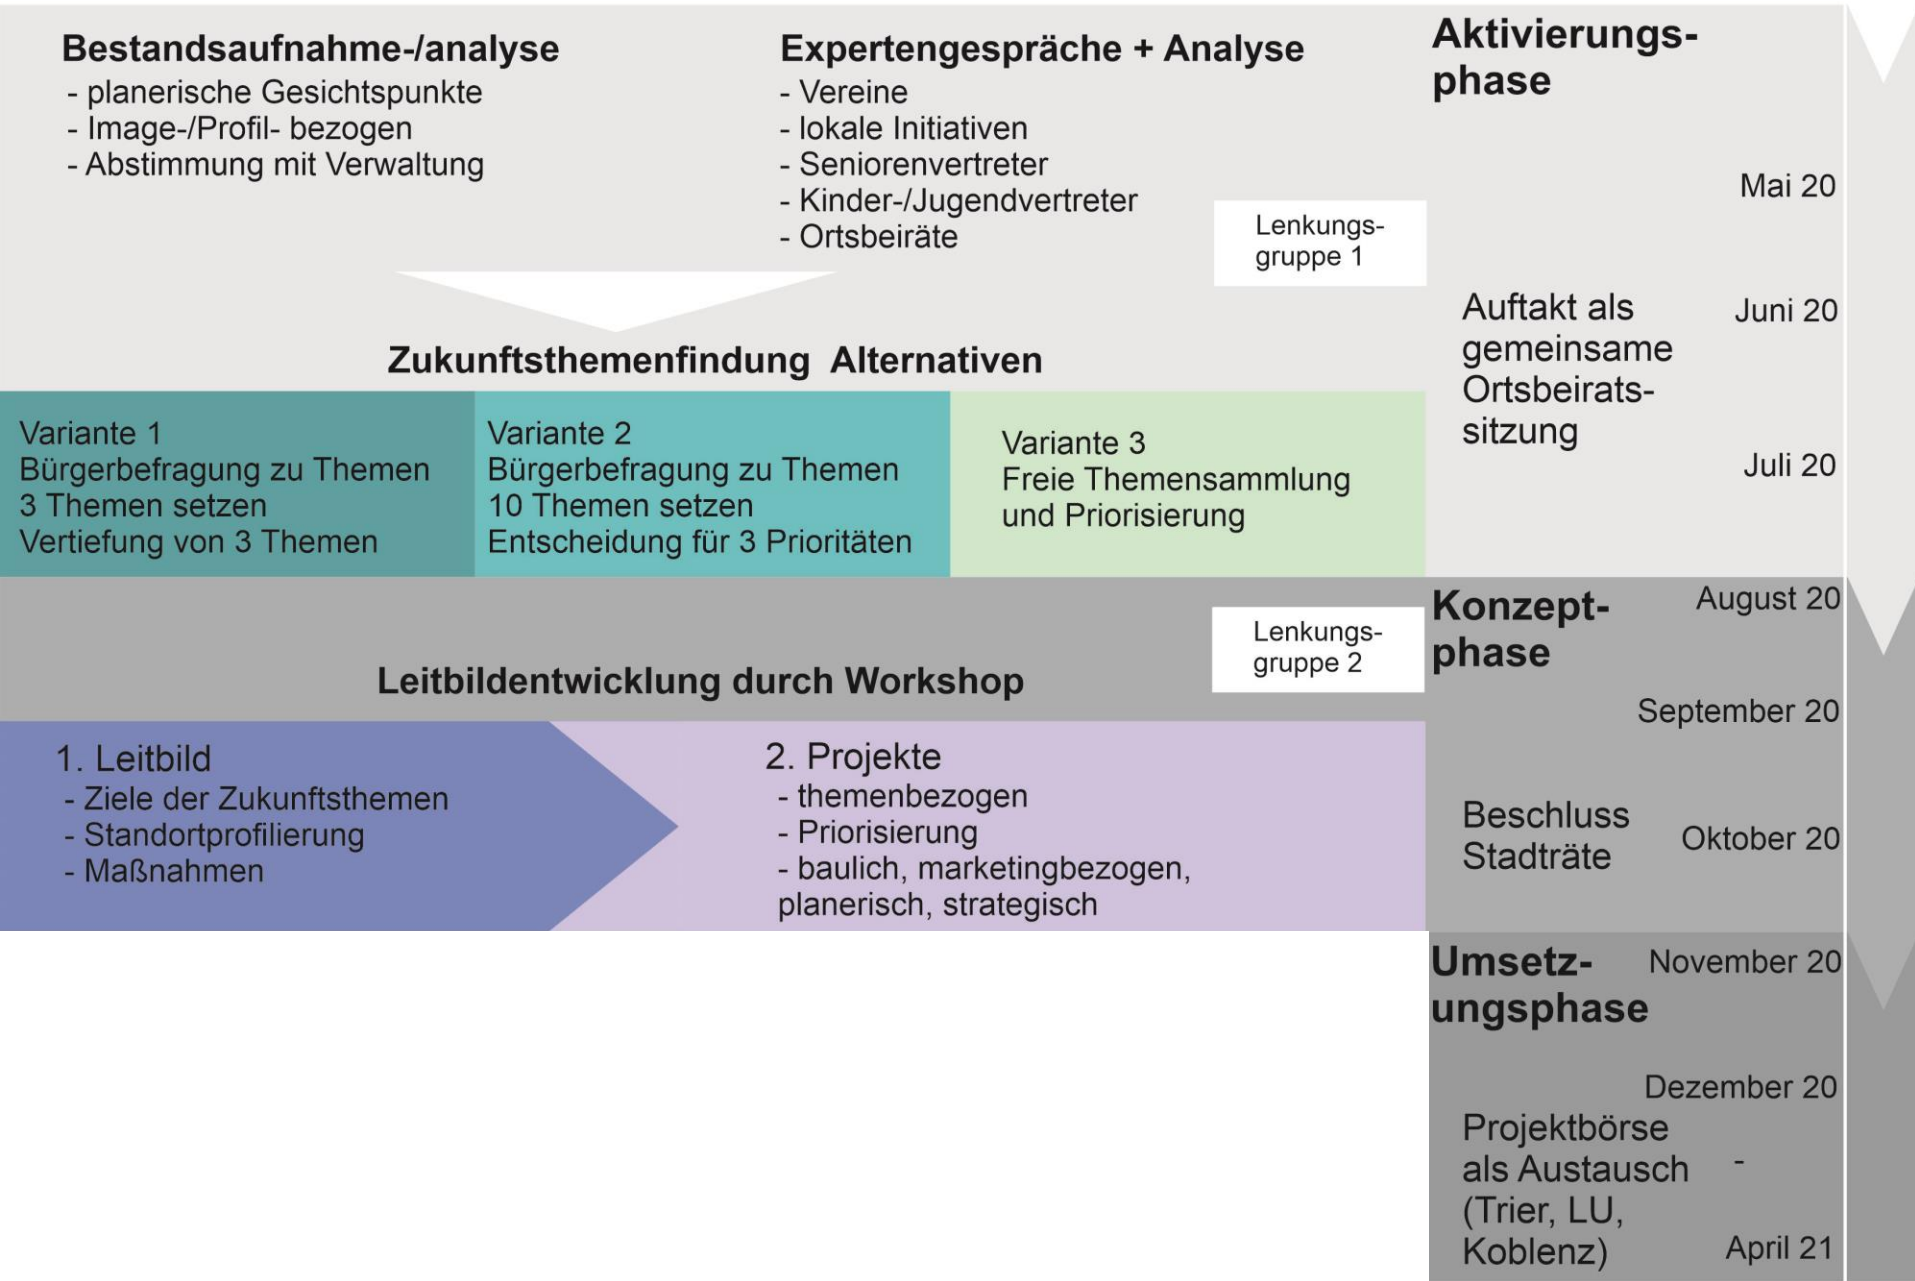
Bestandsaufnahme-/analyse
- planerische Gesichtspunkte
- Image-/Profil- bezogen
- Abstimmung mit Verwaltung

Expertengespräche + Analyse
- Vereine
- lokale Initiativen
- Seniorenvertreter
- Kinder-/Jugendvertreter
- Ortsbeiräte

Lenkungsgruppe 1

Aktivierungsphase

Mai 20

Auftakt als gemeinsame Ortsbeiratssitzung

Juni 20

Juli 20

Zukunftsthemenfindung Alternativen

Variante 1
Bürgerbefragung zu Themen
3 Themen setzen
Vertiefung von 3 Themen

Variante 2
Bürgerbefragung zu Themen
10 Themen setzen
Entscheidung für 3 Prioritäten

Variante 3
Freie Themensammlung und Priorisierung

Lenkungsgruppe 2

Leitbildentwicklung durch Workshop

Konzeptphase

August 20

September 20

1. Leitbild
- Ziele der Zukunftsthemen
- Standortprofilierung
- Maßnahmen

2. Projekte
- themenbezogen
- Priorisierung
- baulich, marketingbezogen, planerisch, strategisch

Beschluss Stadträte

Oktober 20

Umsetzungsphase

November 20

Dezember 20

Projektbörse als Austausch (Trier, LU, Koblenz)

-

April 21